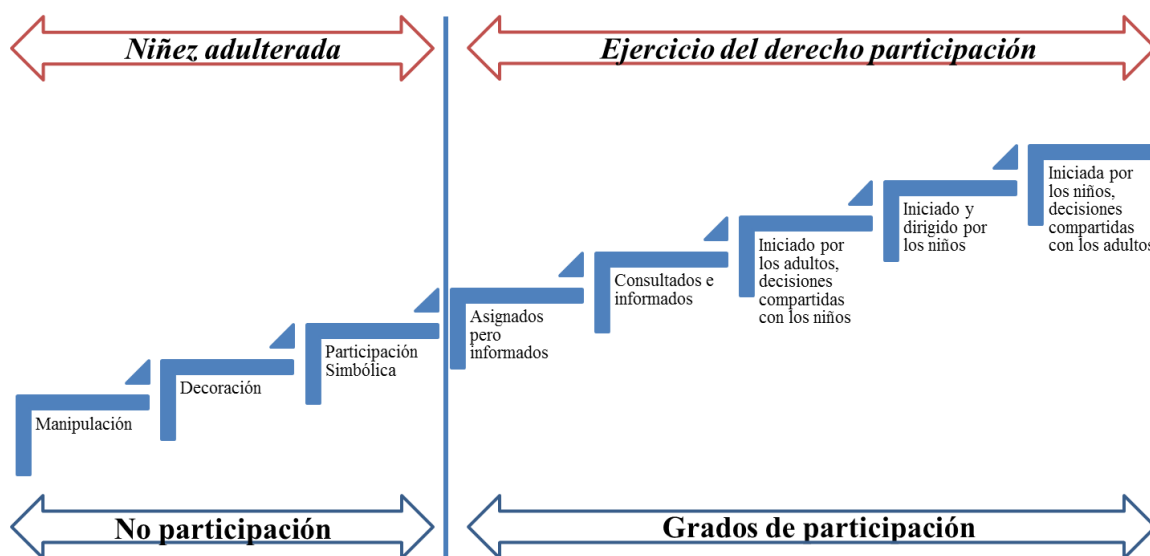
Niñez adulterada

Ejercicio del derecho participación

Manipulación

Decoración

Participación Simbólica

Asignados pero informados

Consultados e informados

Iniciado por los adultos, decisiones compartidas con los niños

Iniciado y dirigido por los niños

Iniciada por los niños, decisiones compartidas con los adultos

No participación

Grados de participación